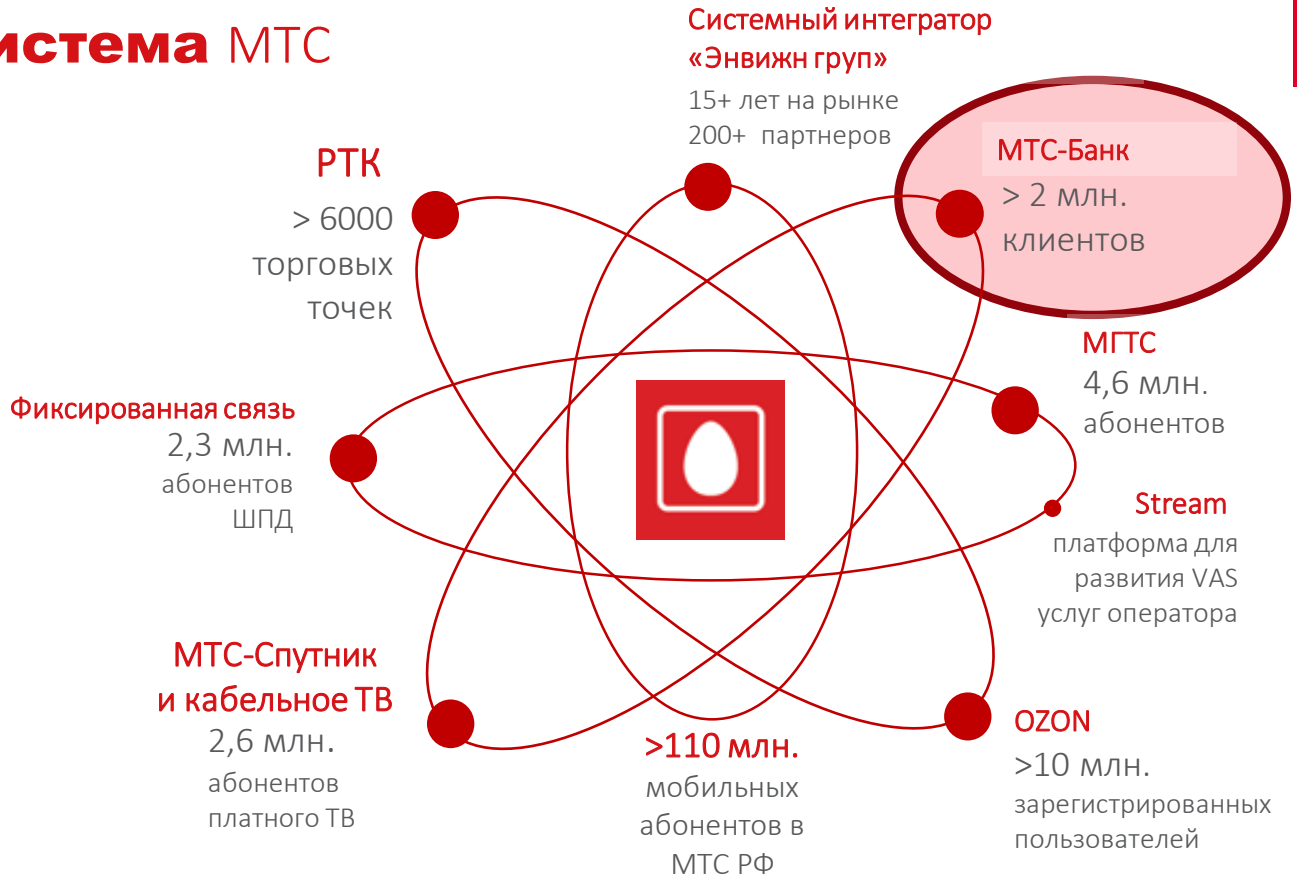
истема МТС

Системный интегратор «Энвижн груп»
15+ лет на рынке
200+ партнеров

РТК
> 6000 торговых точек

МТС-Банк
> 2 млн. клиентов

МГТС
4,6 млн. абонентов

Фиксированная связь
2,3 млн. абонентов ШПД

Stream
платформа для развития VAS услуг оператора

МТС-Спутник и кабельное ТВ
2,6 млн. абонентов платного ТВ

>110 млн. мобильных абонентов в МТС РФ

OZON
>10 млн. зарегистрированных пользователей